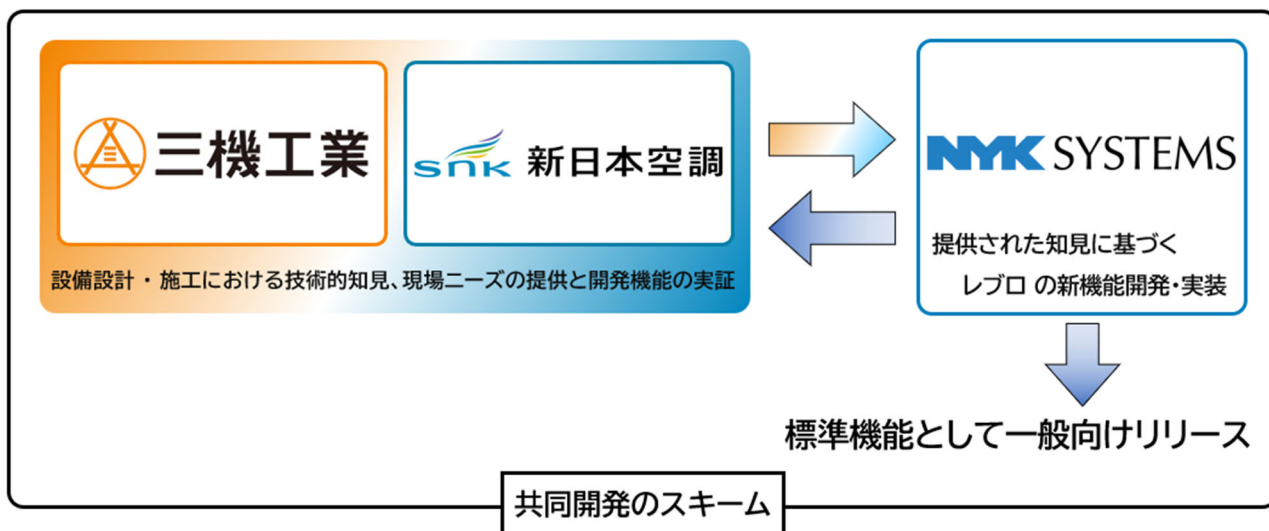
三機工業

SNK 新日本空調

設備設計・施工における技術的知見、現場ニーズの提供と開発機能の実証

NYK SYSTEMS

提供された知見に基づく
レブロ の新機能開発・実装

標準機能として一般向けリリース

共同開発のスキーム